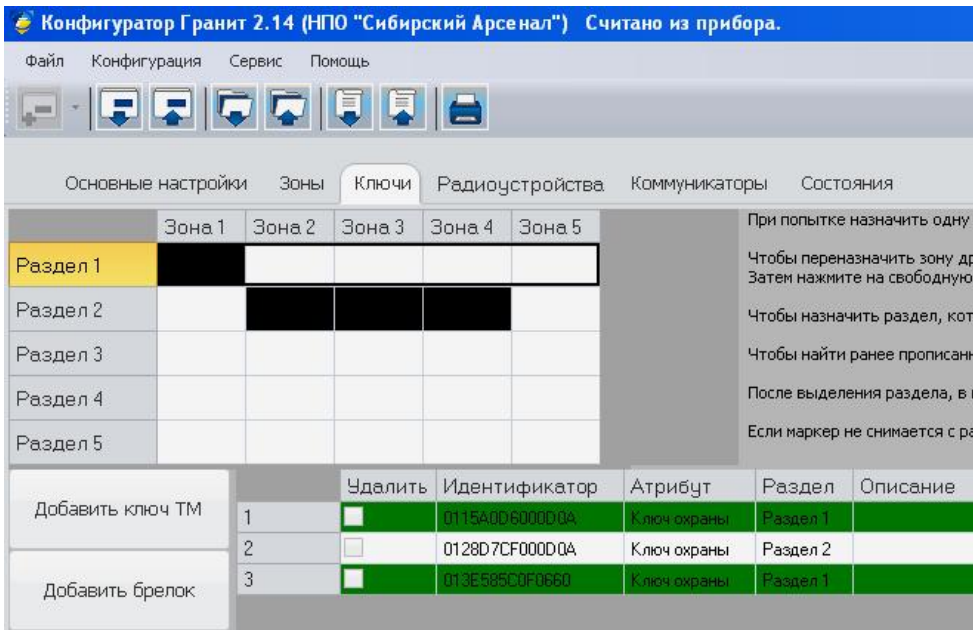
Конфигуратор Гранит 2.14 (НПО "Сибирский Арсенал") Считано из прибора.

Файл Конфигурация Сервис Помощь

Основные настройки Зоны Ключи Радиоустройства Коммуникаторы Состояния

| | Зона 1 | Зона 2 | Зона 3 | Зона 4 | Зона 5 |
|---|---|---|---|---|---|
| Раздел 1 | | | | | |
| Раздел 2 | | | | | |
| Раздел 3 | | | | | |
| Раздел 4 | | | | | |
| Раздел 5 | | | | | |

При попытке назначить одну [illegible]

Чтобы переназначить зону др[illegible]
Затем нажмите на свободную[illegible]

Чтобы назначить раздел, кот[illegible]

Чтобы найти ранее прописанн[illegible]

После выделения раздела, в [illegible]

Если маркер не снимается с ра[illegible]

Добавить ключ ТМ

Добавить брелок

| | Удалить | Идентификатор | Атрибут | Раздел | Описание |
|---|---|---|---|---|---|
| 1 | | 0115A0D6000D0A | Ключ охраны | Раздел 1 | |
| 2 | | 0128D7CF000D0A | Ключ охраны | Раздел 2 | |
| 3 | | 013E585C0F0660 | Ключ охраны | Раздел 1 | |